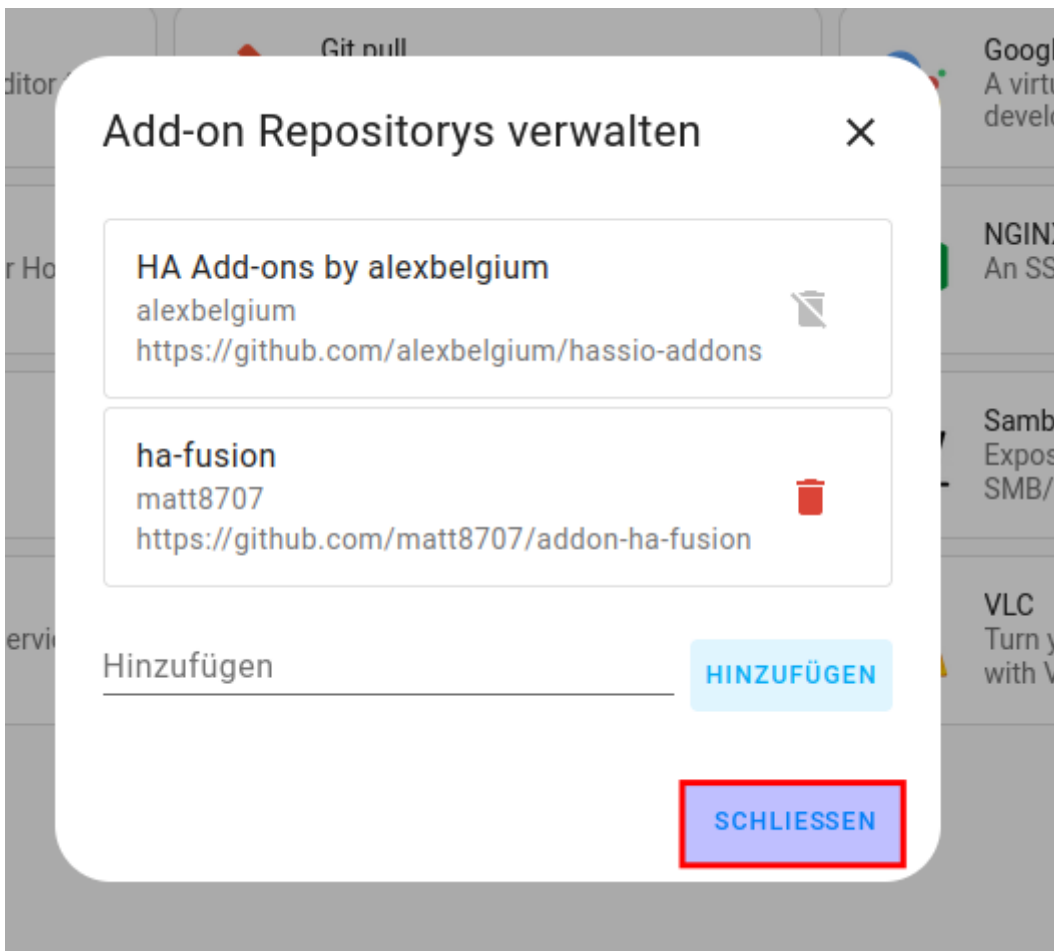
ditor

Git pull

Googl
A virtu
develo

r Ho

NGIN
An SS

Samb
Expos
SMB/

ervi

VLC
Turn y
with V

Add-on Repositorys verwalten

HA Add-ons by alexbelgium
alexbelgium
https://github.com/alexbelgium/hassio-addons

ha-fusion
matt8707
https://github.com/matt8707/addon-ha-fusion

Hinzufügen

HINZUFÜGEN

SCHLIESSEN